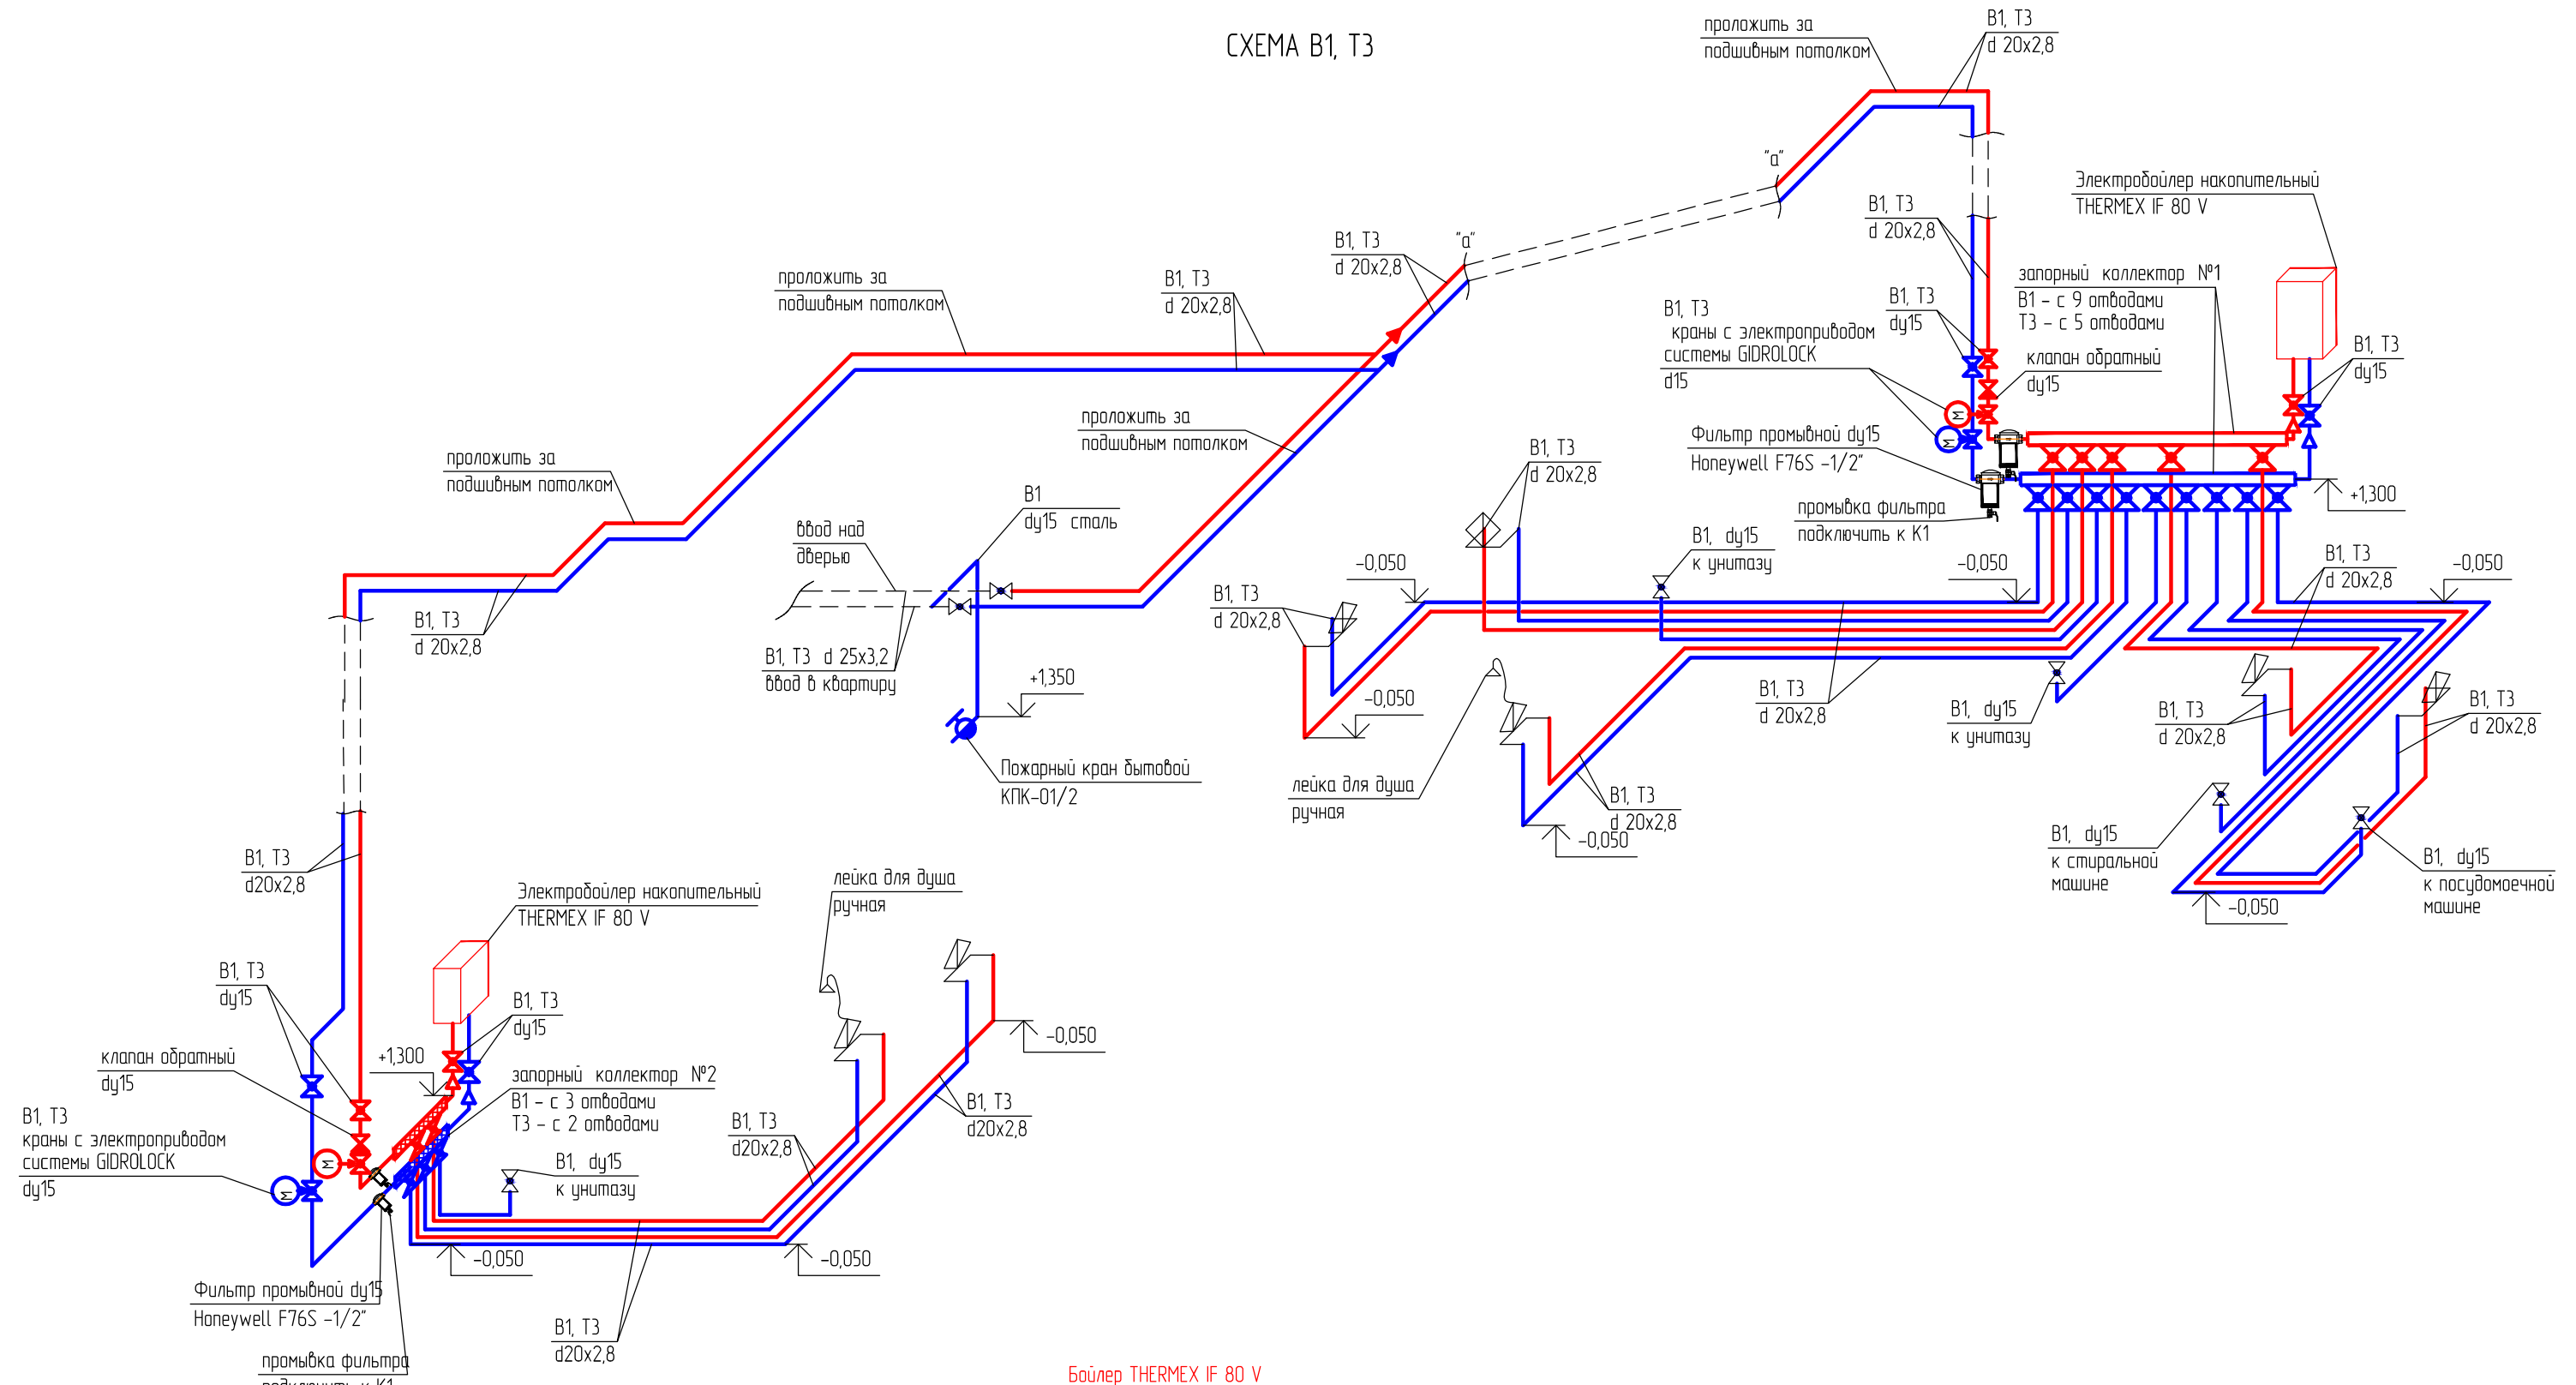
СХЕМА В1, Т3

проложить за подшивным потолком

В1, Т3
d 20х2,8

"а"

В1, Т3
d 20х2,8

Электробойлер накопительный THERMEX IF 80 V

запорный коллектор №1
В1 - с 9 отводами
Т3 - с 5 отводами

В1, Т3
dy15

В1, Т3
краны с электроприводом системы GIDROLOCK
d15

клапан обратный dy15

В1, Т3
dy15

В1, Т3
d 20х2,8

"а"

В1, Т3
d 20х2,8

проложить за подшивным потолком

В1, Т3
d 20х2,8

проложить за подшивным потолком

Фильтр промывной dy15
Honeywell F76S -1/2"

+1,300

промывка фильтра подключить к К1

В1, Т3
d 20х2,8

проложить за подшивным потолком

В1
dy15 сталь

ввод над дверью

В1, dy15
к унитазу

-0,050

-0,050

В1, Т3
d 20х2,8

В1, Т3
d 20х2,8

-0,050

В1, Т3
d 20х2,8

В1, Т3 d 25х3,2
ввод в квартиру

+1,350

-0,050

В1, Т3
d 20х2,8

В1, dy15
к унитазу

В1, Т3
d 20х2,8

В1, Т3
d 20х2,8

Пожарный кран бытовой КПК-01/2

лейка для душа ручная

В1, Т3
d 20х2,8

-0,050

В1, dy15
к стиральной машине

В1, dy15
к посудомоечной машине

-0,050

В1, Т3
d20х2,8

Электробойлер накопительный THERMEX IF 80 V

лейка для душа ручная

В1, Т3
dy15

В1, Т3
dy15

клапан обратный dy15

+1,300

запорный коллектор №2
В1 - с 3 отводами
Т3 - с 2 отводами

-0,050

В1, Т3
краны с электроприводом системы GIDROLOCK
dy15

В1, dy15
к унитазу

В1, Т3
d20х2,8

В1, Т3
d20х2,8

-0,050

-0,050

Фильтр промывной dy15
Honeywell F76S -1/2"

В1, Т3
d20х2,8

промывка фильтра подключить к К1

Бойлер THERMEX IF 80 V